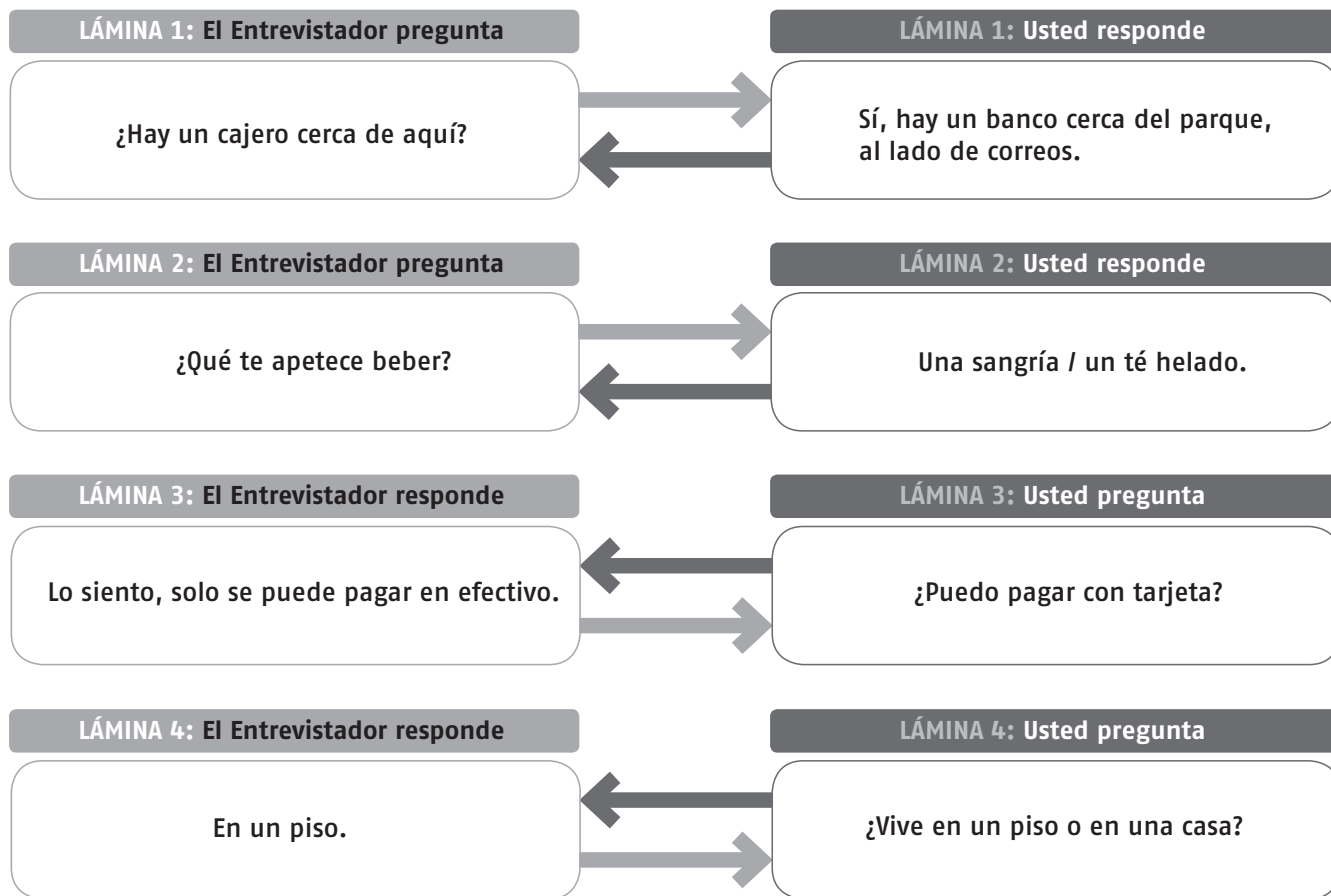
LÁMINA 1: El Entrevistador pregunta

¿Hay un cajero cerca de aquí?

LÁMINA 1: Usted responde

Sí, hay un banco cerca del parque, al lado de correos.

LÁMINA 2: El Entrevistador pregunta

¿Qué te apetece beber?

LÁMINA 2: Usted responde

Una sangría / un té helado.

LÁMINA 3: El Entrevistador responde

Lo siento, solo se puede pagar en efectivo.

LÁMINA 3: Usted pregunta

¿Puedo pagar con tarjeta?

LÁMINA 4: El Entrevistador responde

En un piso.

LÁMINA 4: Usted pregunta

¿Vive en un piso o en una casa?